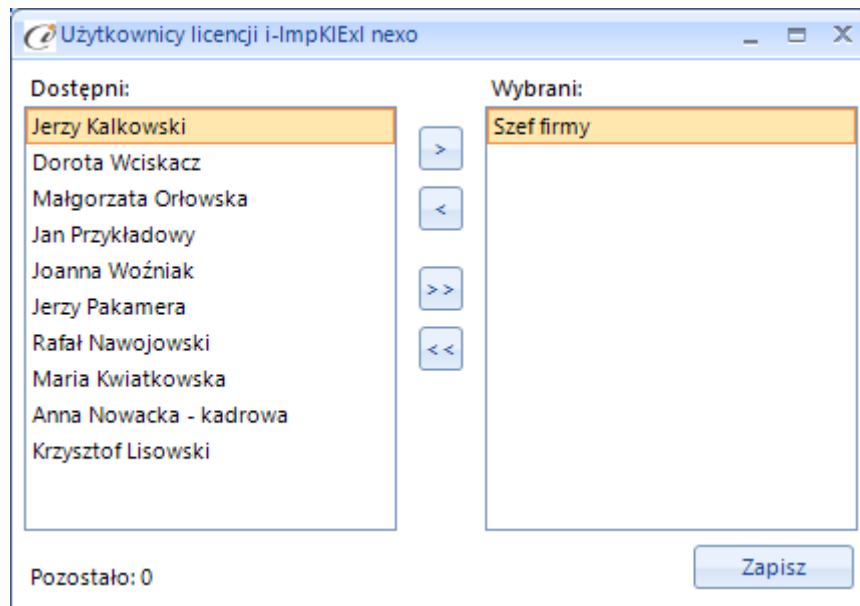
Użytkownicy licencji i-ImpKIExl nexo

Dostępni:

Jerzy Kalkowski
Dorota Wciskacz
Małgorzata Orłowska
Jan Przykładowy
Joanna Woźniak
Jerzy Pakamera
Rafał Nawojowski
Maria Kwiatkowska
Anna Nowacka - kadrowa
Krzysztof Lisowski

>
<
>>
<<

Wybrani:

Szef firmy

Zapisz

Pozostało: 0